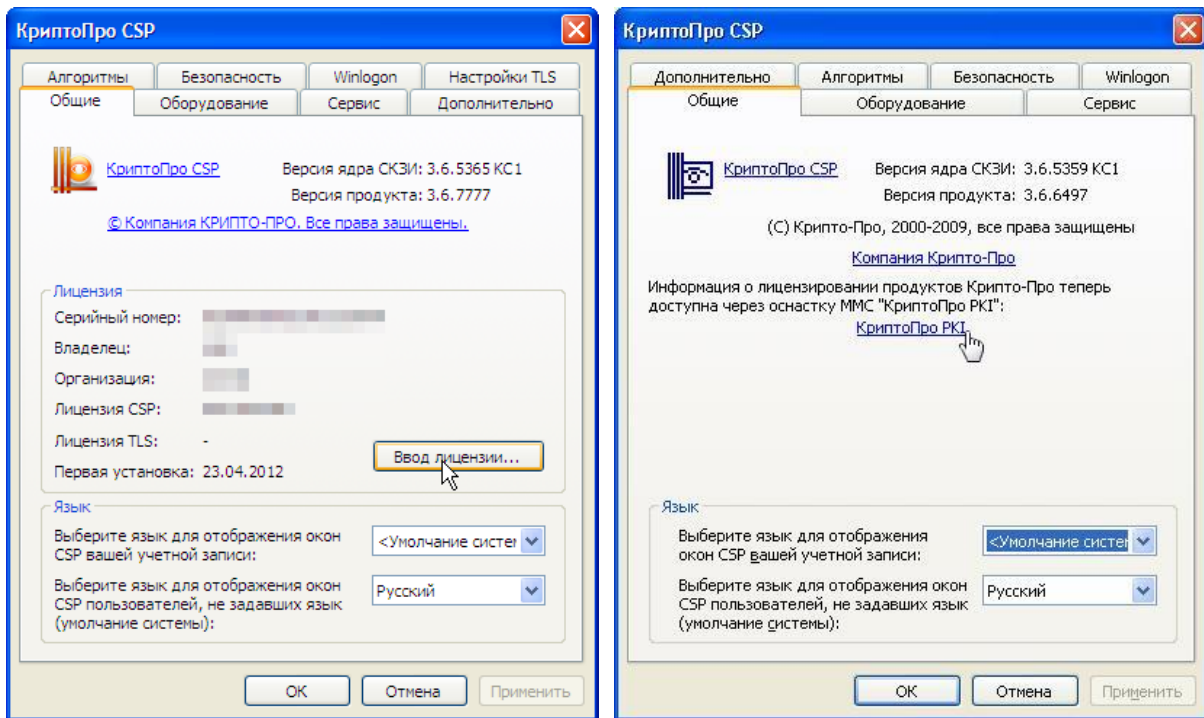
КриптоПро CSP

Алгоритмы | Безопасность | Winlogon | Настройки TLS
Общие | Оборудование | Сервис | Дополнительно

КриптоПро CSP
Версия ядра СКЗИ: 3.6.5365 КС1
Версия продукта: 3.6.7777

© Компания КРИПТО-ПРО. Все права защищены.

Лицензия
Серийный номер: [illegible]
Владелец: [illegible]
Организация: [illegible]
Лицензия CSP: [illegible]
Лицензия TLS: -
Первая установка: 23.04.2012

Ввод лицензии...

Язык
Выберите язык для отображения окон CSP вашей учетной записи:
<Умолчание систем
Выберите язык для отображения окон CSP пользователей, не задавших язык (умолчание системы):
Русский

ОК | Отмена | Применить

КриптоПро CSP

Дополнительно | Алгоритмы | Безопасность | Winlogon
Общие | Оборудование | Сервис

КриптоПро CSP
Версия ядра СКЗИ: 3.6.5359 КС1
Версия продукта: 3.6.6497

(С) Крипто-Про, 2000-2009, все права защищены

Компания Крипто-Про

Информация о лицензировании продуктов Крипто-Про теперь доступна через оснастку MMC "КриптоПро PKI":
КриптоПро PKI

Язык
Выберите язык для отображения окон CSP вашей учетной записи:
<Умолчание систем
Выберите язык для отображения окон CSP пользователей, не задавших язык (умолчание системы):
Русский

ОК | Отмена | Применить